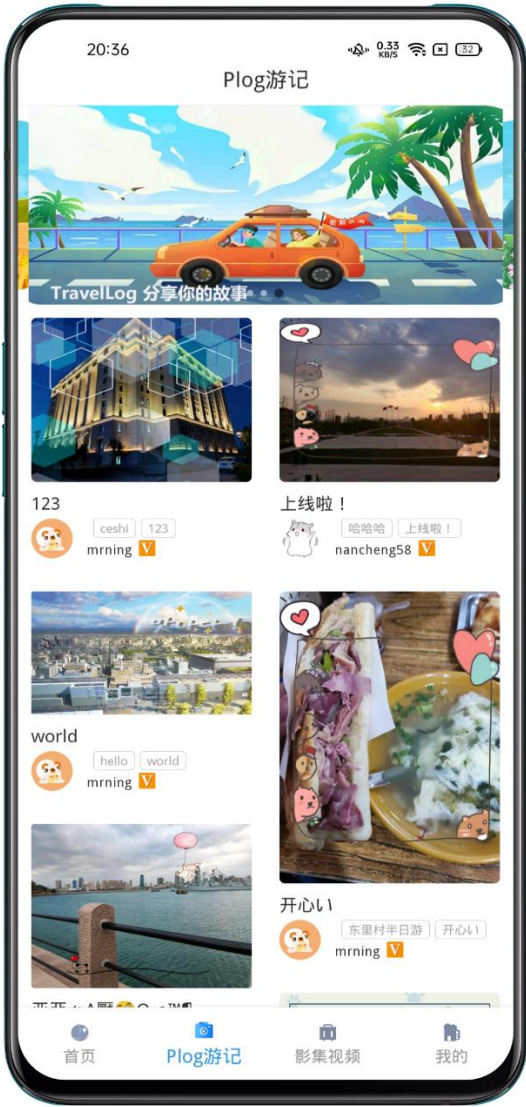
20:36 0.33 KB/S 32

Plog游记

TravelLog 分享你的故事

123
ceshi 123
mrning V

上线啦！
哈哈哈 上线啦！
nancheng58 V

world
hello world
mrning V

开心い
东里村半日游 开心い
mrning V

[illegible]

首页 Plog游记 影集视频 我的